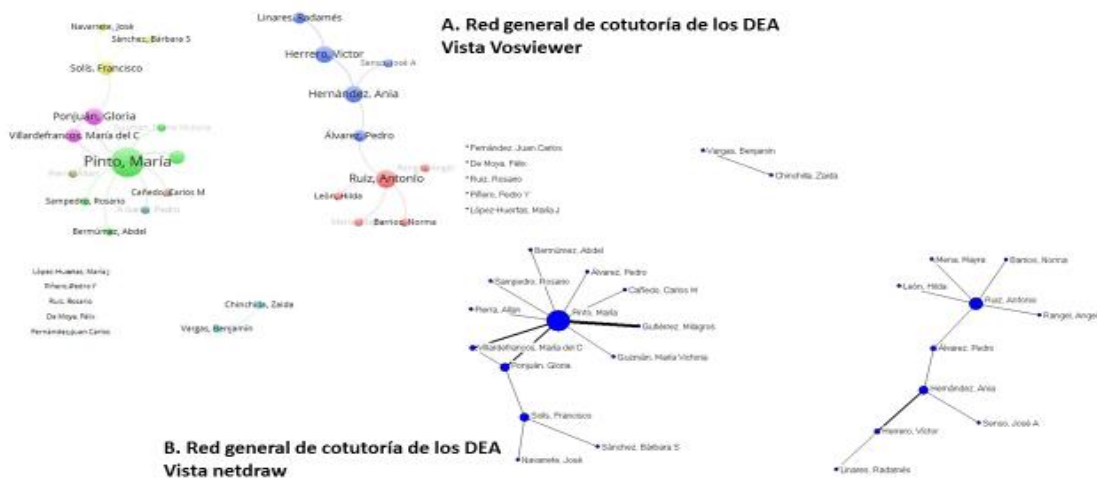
A. Red general de cotutoría de los DEA
Vista Vosviewer

Navarrete, José
Sánchez, Bárbara S
Solís, Francisco
Ponjuán, Gloria
Villardefrancos, María del C
Pinto, María
Cañedo, Carlos M
Sampedro, Rosario
Bermúdez, Abdel
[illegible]
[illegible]
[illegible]

Linares, Radamés
Herrero, Víctor
Senso, José A
Hernández, Ania
Álvarez, Pedro
Ruiz, Antonio
León, Hilda
Barrios, Norma
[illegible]
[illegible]

López Huertas, María J
Piñero, Pedro Y
Ruiz, Rosario
De Moya, Félix
Fernández, Juan Carlos

Chinchilla, Zaida
Vargas, Benjamín

* Fernández, Juan Carlos
* De Moya, Félix
* Ruiz, Rosario
* Piñero, Pedro Y
* López-Huertas, María J

Vargas, Benjamín
Chinchilla, Zaida

Bermúdez, Abdel
Sampedro, Rosario
Álvarez, Pedro
Cañedo, Carlos M
Pierra, Allan
Pinto, María
Gutiérrez, Milagros
Villardefrancos, María del C
Guzmán, María Victoria
Ponjuán, Gloria
Solís, Francisco
Sánchez, Bárbara S
Navarrete, José

Mena, Mayra
Barrios, Norma
León, Hilda
Ruiz, Antonio
Rangel, Angel
Álvarez, Pedro
Hernández, Ania
Senso, José A
Herrero, Víctor
Linares, Radamés

B. Red general de cotutoría de los DEA
Vista netdraw